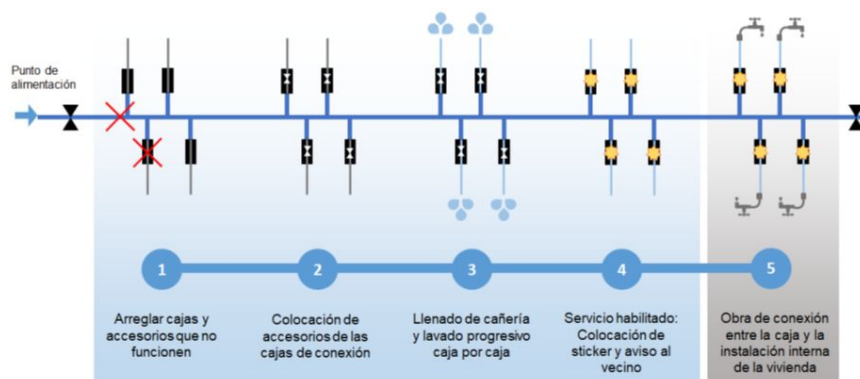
Punto de alimentación

1

Arreglar cajas y accesorios que no funcionen

2

Colocación de accesorios de las cajas de conexión

3

Llenado de cañería y lavado progresivo caja por caja

4

Servicio habilitado: Colocación de sticker y aviso al vecino

5

Obra de conexión entre la caja y la instalación interna de la vivienda